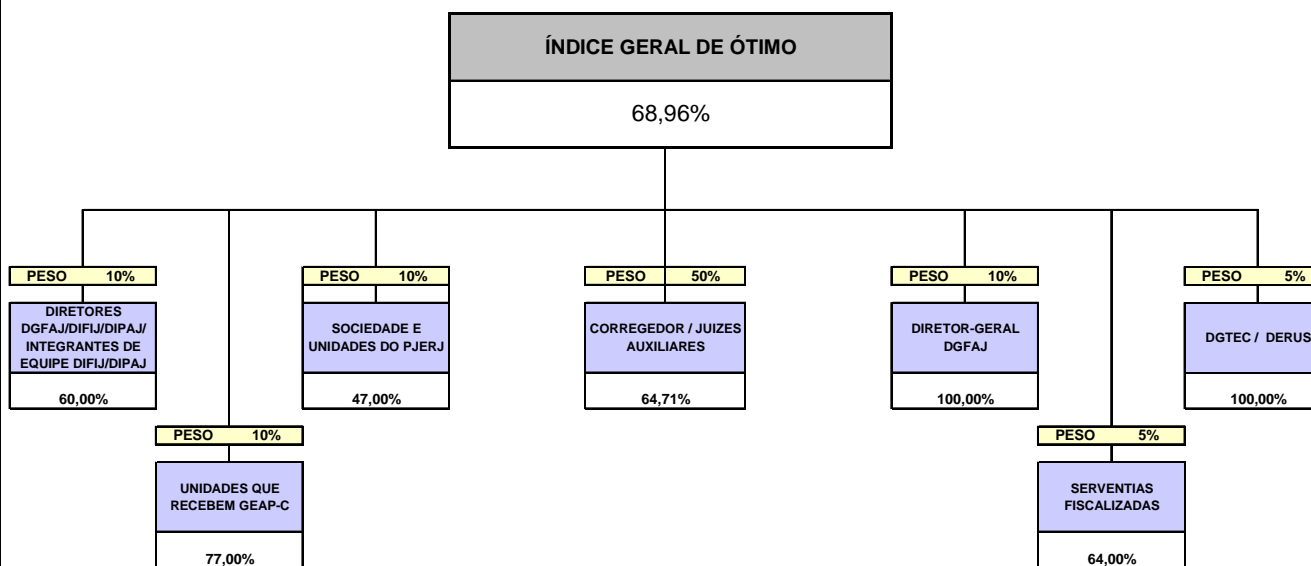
ÍNDICE GERAL DE ÓTIMO

68,96%

PESO 10%

DIRETORES DGFAJ/DIFIJ/DIPAJ/ INTEGRANTES DE EQUIPE DIFIJ/DIPAJ

60,00%

PESO 10%

UNIDADES QUE RECEBEM GEAP-C

77,00%

PESO 10%

SOCIEDADE E UNIDADES DO PJERJ

47,00%

PESO 50%

CORREGEDOR / JUIZES AUXILIARES

64,71%

PESO 10%

DIRETOR-GERAL DGFAJ

100,00%

PESO 5%

SERVENTIAS FISCALIZADAS

64,00%

PESO 5%

DGTEC / DERUS

100,00%